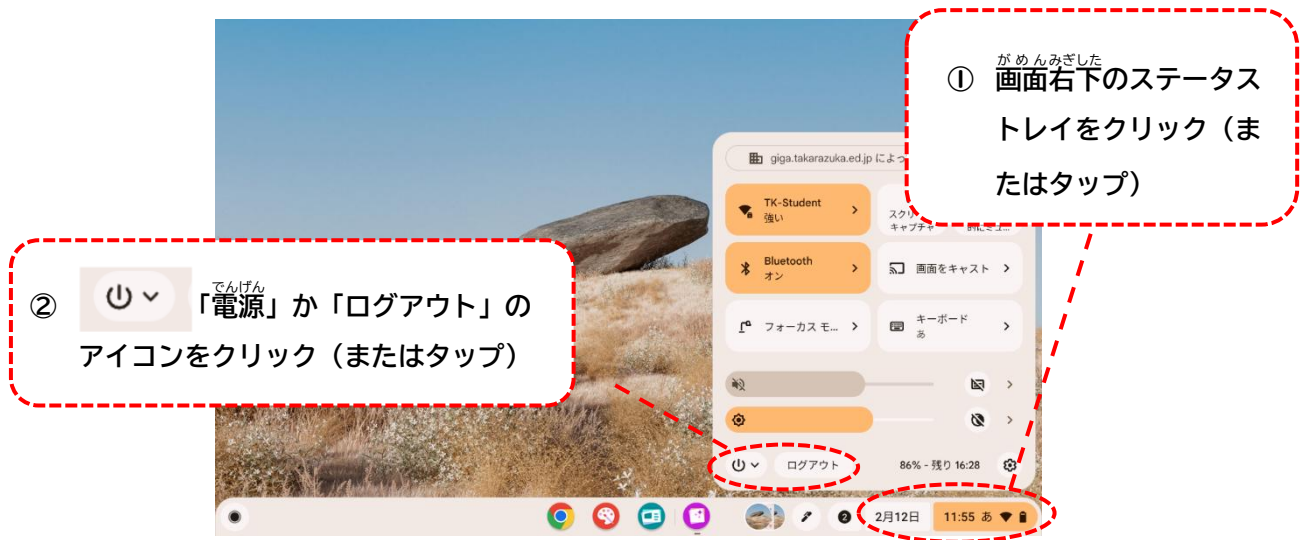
① がめんみぎした
画面右下のステータストレイをクリック（またはタップ）

giga.takarazuka.ed.jp によっ

TK-Student
強い

スクリ
キャプチャ

Bluetooth
オン

画面をキャスト

フォーカス モ...

キーボード
あ

② でんげん
「電源」か「ログアウト」のアイコンをクリック（またはタップ）

ログアウト

86% - 残り 16:28

2月12日

11:55 あ